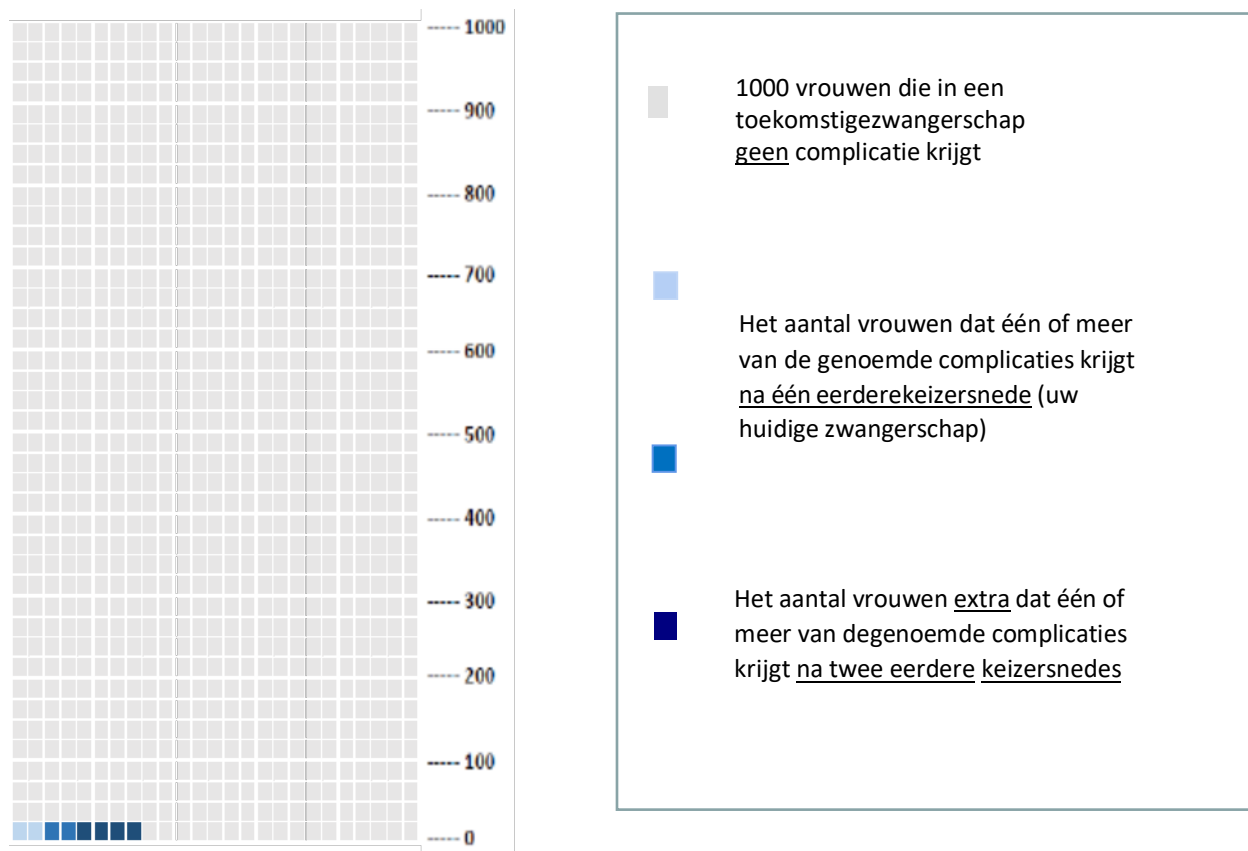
1000
900
800
700
600
500
400
300
200
100
0

1000 vrouwen die in een toekomstigezwangerschap geen complicatie krijgt

Het aantal vrouwen dat één of meer van de genoemde complicaties krijgt na één eerderekeizersnede (uw huidige zwangerschap)

Het aantal vrouwen extra dat één of meer van degenoemde complicaties krijgt na twee eerdere keizersnedes